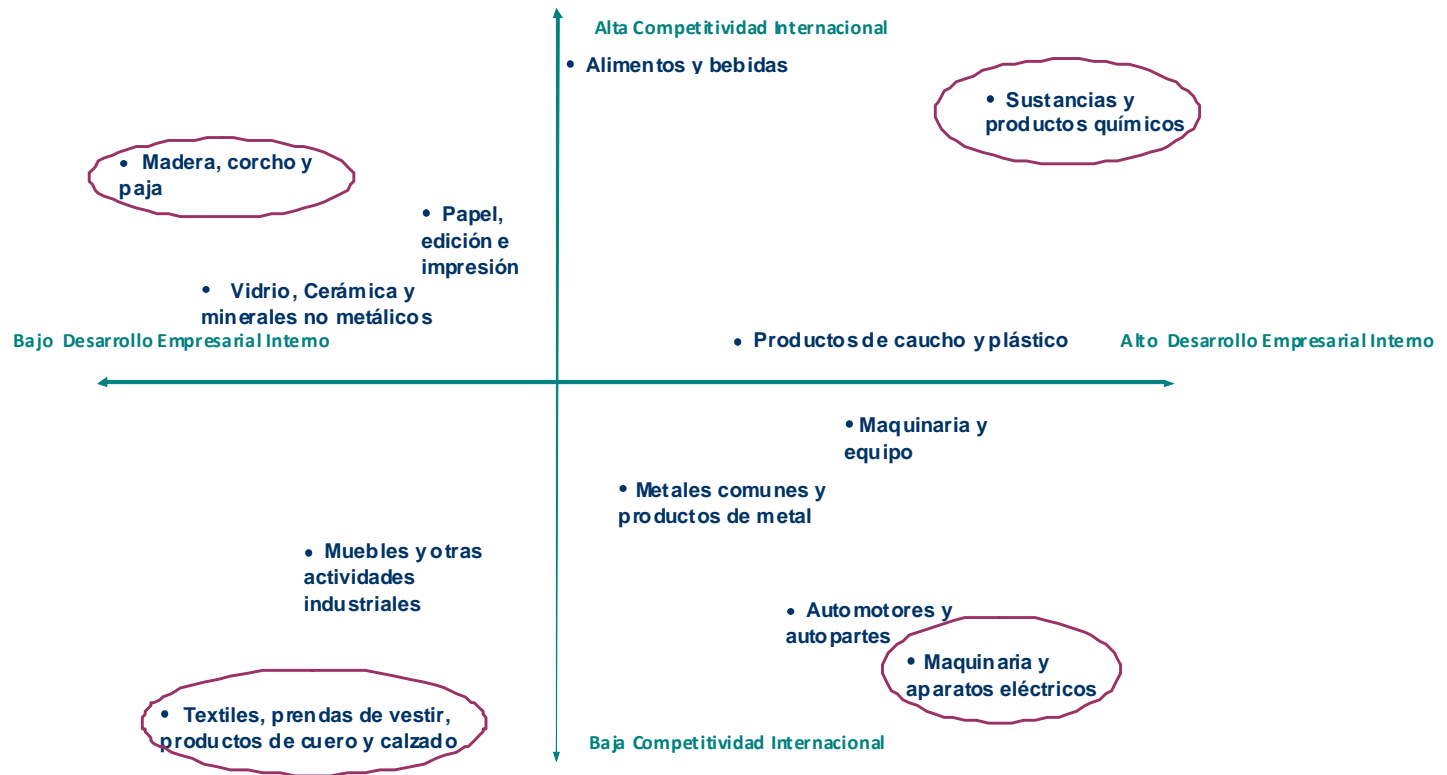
Alta Competitividad Internacional

• Alimentos y bebidas

• Sustancias y productos químicos

• Madera, corcho y paja

• Papel, edición e impresión

• Vidrio, Cerámica y minerales no metálicos

Bajo Desarrollo Empresarial Interno

• Productos de caucho y plástico

Alto Desarrollo Empresarial Interno

• Maquinaria y equipo

• Metales comunes y productos de metal

• Muebles y otras actividades industriales

• Automotores y autopartes

• Maquinaria y aparatos eléctricos

• Textiles, prendas de vestir, productos de cuero y calzado

Baja Competitividad Internacional